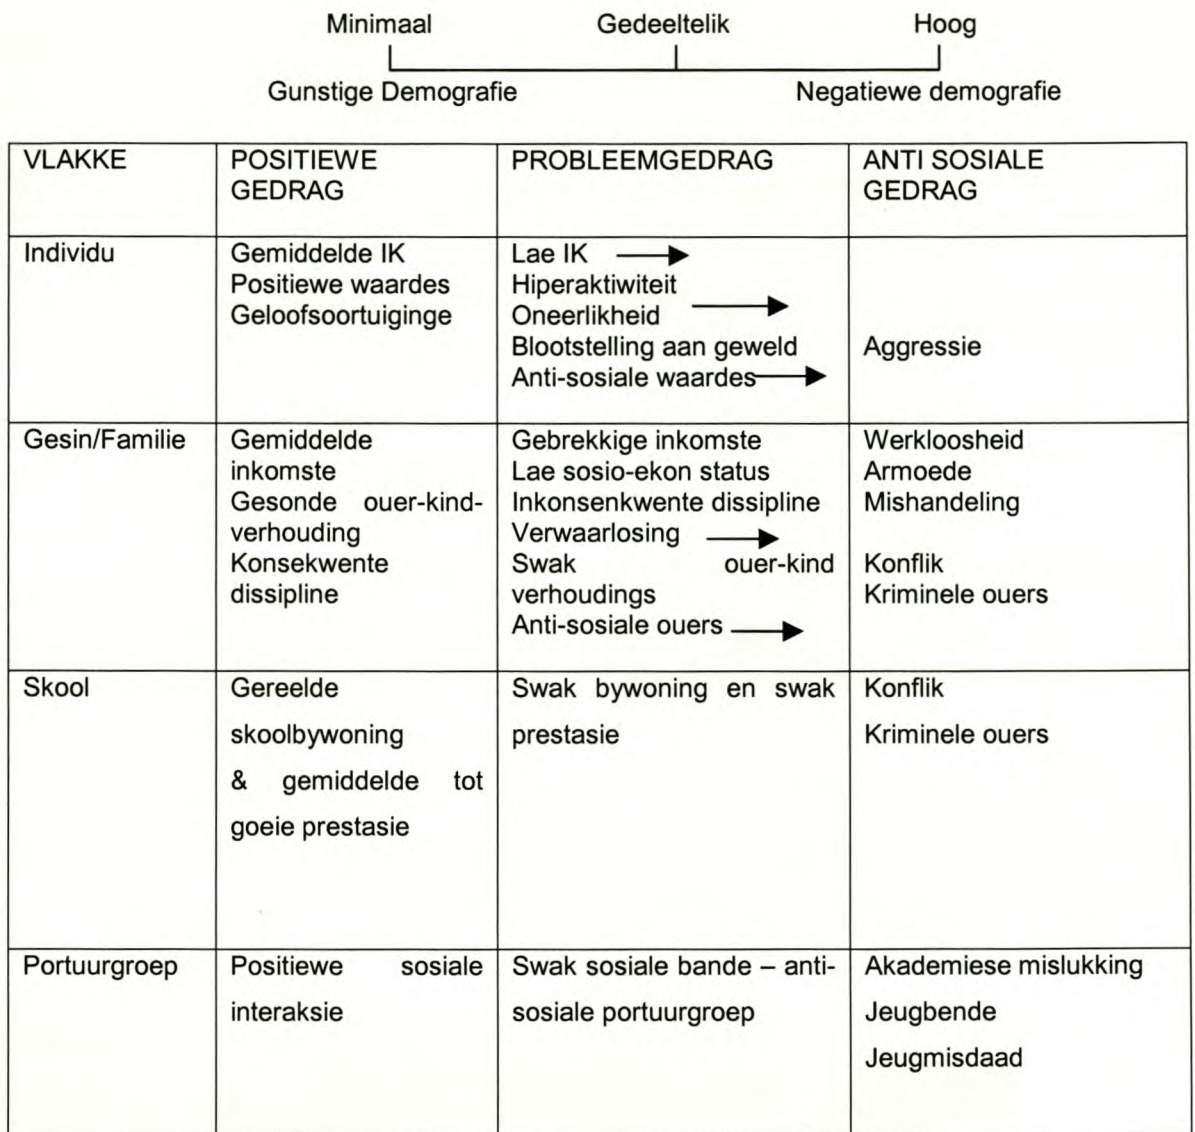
Minimaal Gedeeltelik Hoog

Gunstige Demografie Negatiewe demografie

| VLAKKE | POSITIEWE GEDRAG | PROBLEEMGEDRAG | ANTI SOSIALE GEDRAG |
|---|---|---|---|
| Individu | Gemiddelde IK<br>Positiewe waardes<br>Geloofsoortuiginge | Lae IK<br>Hiperaktiwiteit<br>Oneerlikheid<br>Blootstelling aan geweld<br>Anti-sosiale waardes | Aggressie |
| Gesin/Familie | Gemiddelde inkomste<br>Gesonde ouer-kind-verhouding<br>Konsekwente dissipline | Gebrekkige inkomste<br>Lae sosio-ekon status<br>Inkonsenkwente dissipline<br>Verwaarlosing<br>Swak ouer-kind verhoudings<br>Anti-sosiale ouers | Werkloosheid<br>Armoede<br>Mishandeling<br>Konflik<br>Kriminele ouers |
| Skool | Gereelde skoolbywoning & gemiddelde tot goeie prestasie | Swak bywoning en swak prestasie | Konflik<br>Kriminele ouers |
| Portuurgroep | Positiewe sosiale interaksie | Swak sosiale bande – anti-sosiale portuurgroep | Akademiese mislukking<br>Jeugbende<br>Jeugmisdaad |